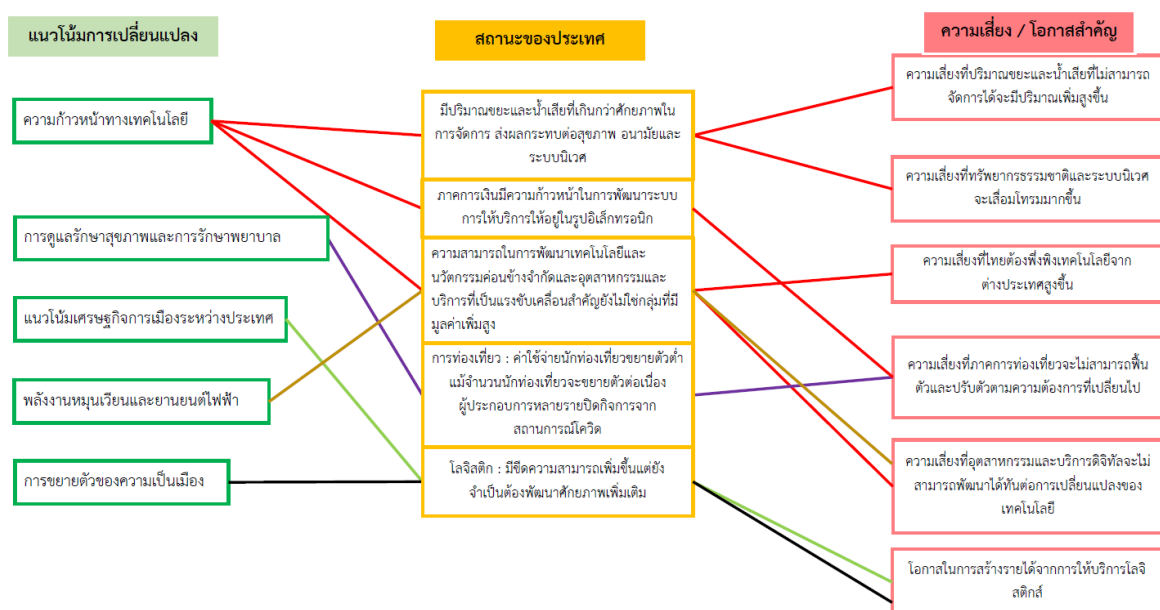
แนวโน้มการเปลี่ยนแปลง

ความก้าวหน้าทางเทคโนโลยี

การดูแลรักษาสุขภาพและการรักษาพยาบาล

แนวโน้มเศรษฐกิจการเมืองระหว่างประเทศ

พลังงานหมุนเวียนและยานยนต์ไฟฟ้า

การขยายตัวของความเป็นเมือง

สถานะของประเทศ

มีปริมาณขยะและน้ำเสียที่เกินกว่าศักยภาพในการจัดการ ส่งผลกระทบต่อสุขภาพ อนามัยและระบบนิเวศ

ภาคการเงินมีความก้าวหน้าในการพัฒนาระบบการให้บริการให้อยู่ในรูปอิเล็กทรอนิก

ความสามารถในการพัฒนาเทคโนโลยีและนวัตกรรมค่อนข้างจำกัดและอุตสาหกรรมและบริการที่เป็นแรงขับเคลื่อนสำคัญยังไม่ใช่กลุ่มที่มีมูลค่าเพิ่มสูง

การท่องเที่ยว : ค่าใช้จ่ายนักท่องเที่ยวขยายตัวต่ำ แม้จำนวนนักท่องเที่ยวจะขยายตัวต่อเนื่อง ผู้ประกอบการหลายรายปิดกิจการจากสถานการณ์โควิด

โลจิสติก : มีขีดความสามารถเพิ่มขึ้นแต่ยังจำเป็นต้องพัฒนาศักยภาพเพิ่มเติม

ความเสี่ยง / โอกาสสำคัญ

ความเสี่ยงที่ปริมาณขยะและน้ำเสียที่ไม่สามารถจัดการได้จะมีปริมาณเพิ่มสูงขึ้น

ความเสี่ยงที่ทรัพยากรธรรมชาติและระบบนิเวศจะเสื่อมโทรมมากขึ้น

ความเสี่ยงที่ไทยต้องพึ่งพิงเทคโนโลยีจากต่างประเทศสูงขึ้น

ความเสี่ยงที่ภาคการท่องเที่ยวจะไม่สามารถฟื้นตัวและปรับตัวตามความต้องการที่เปลี่ยนไป

ความเสี่ยงที่อุตสาหกรรมและบริการดิจิทัลจะไม่สามารถพัฒนาได้ทันต่อการเปลี่ยนแปลงของเทคโนโลยี

โอกาสในการสร้างรายได้จากการให้บริการโลจิสติกส์